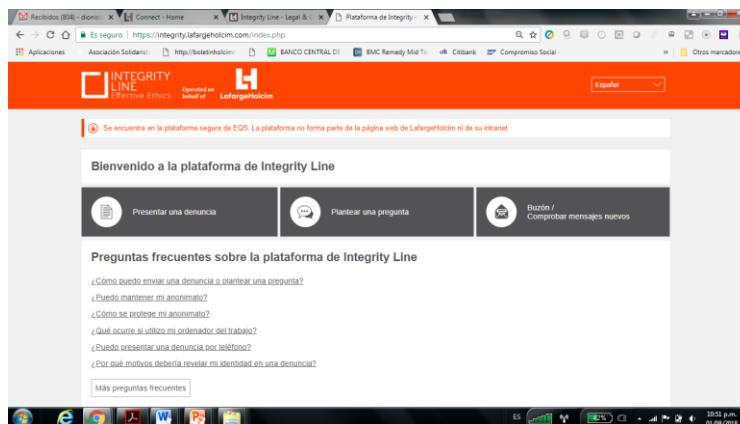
Recibidos (804) - dionisi | Connect - Home | Integrity Line - Legal & | Plataforma de Integrity

Es seguro | https://integrity.lafargeholcim.com/index.php

Aplicaciones | Asociación Solidarist | http://boletinholcim | BANCO CENTRAL DE | BMC Remedy Mid Ti | Citibank | Compromiso Social | » | Otros marcadores

INTEGRITY LINE Effective Ethics | Operated on behalf of | LafargeHolcim

Español

Se encuentra en la plataforma segura de EQS. La plataforma no forma parte de la página web de LafargeHolcim ni de su intranet.

Bienvenido a la plataforma de Integrity Line

Presentar una denuncia

Plantear una pregunta

Buzón / Comprobar mensajes nuevos

Preguntas frecuentes sobre la plataforma de Integrity Line

¿Cómo puedo enviar una denuncia o plantear una pregunta?

¿Puedo mantener mi anonimato?

¿Cómo se protege mi anonimato?

¿Qué ocurre si utilizo mi ordenador del trabajo?

¿Puedo presentar una denuncia por teléfono?

¿Por qué motivos debería revelar mi identidad en una denuncia?

Más preguntas frecuentes

ES | 10:51 p.m. 01/08/2018